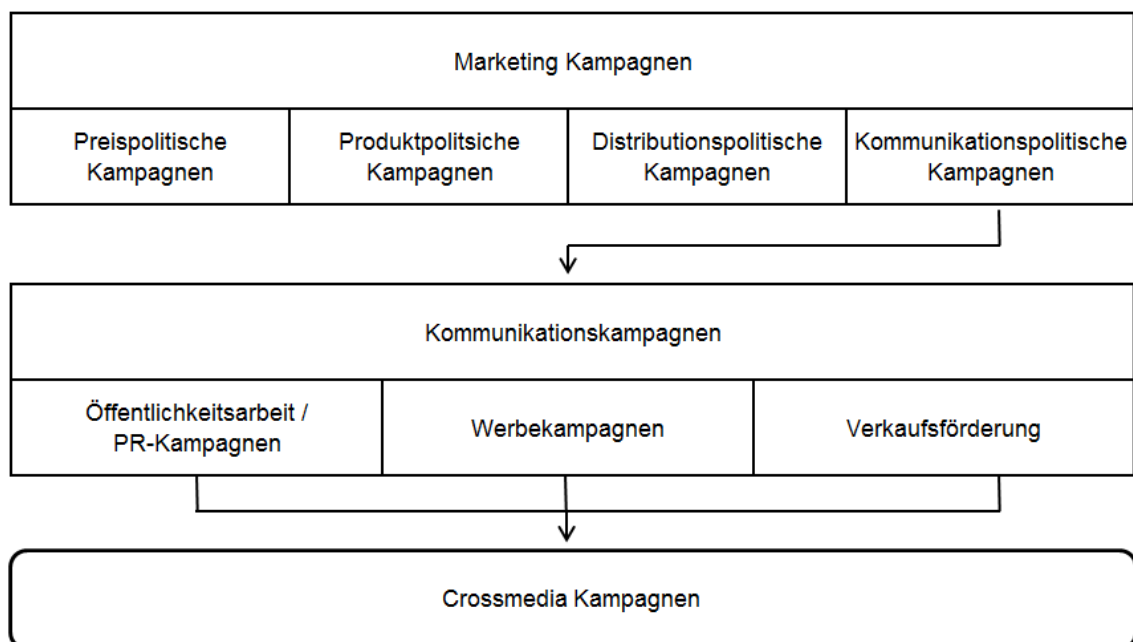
Marketing Kampagnen

Preispolitische Kampagnen

Produktpolitsiche Kampagnen

Distributionspolitische Kampagnen

Kommunikationspolitische Kampagnen

Kommunikationskampagnen

Öffentlichkeitsarbeit / PR-Kampagnen

Werbekampagnen

Verkaufsförderung

Crossmedia Kampagnen